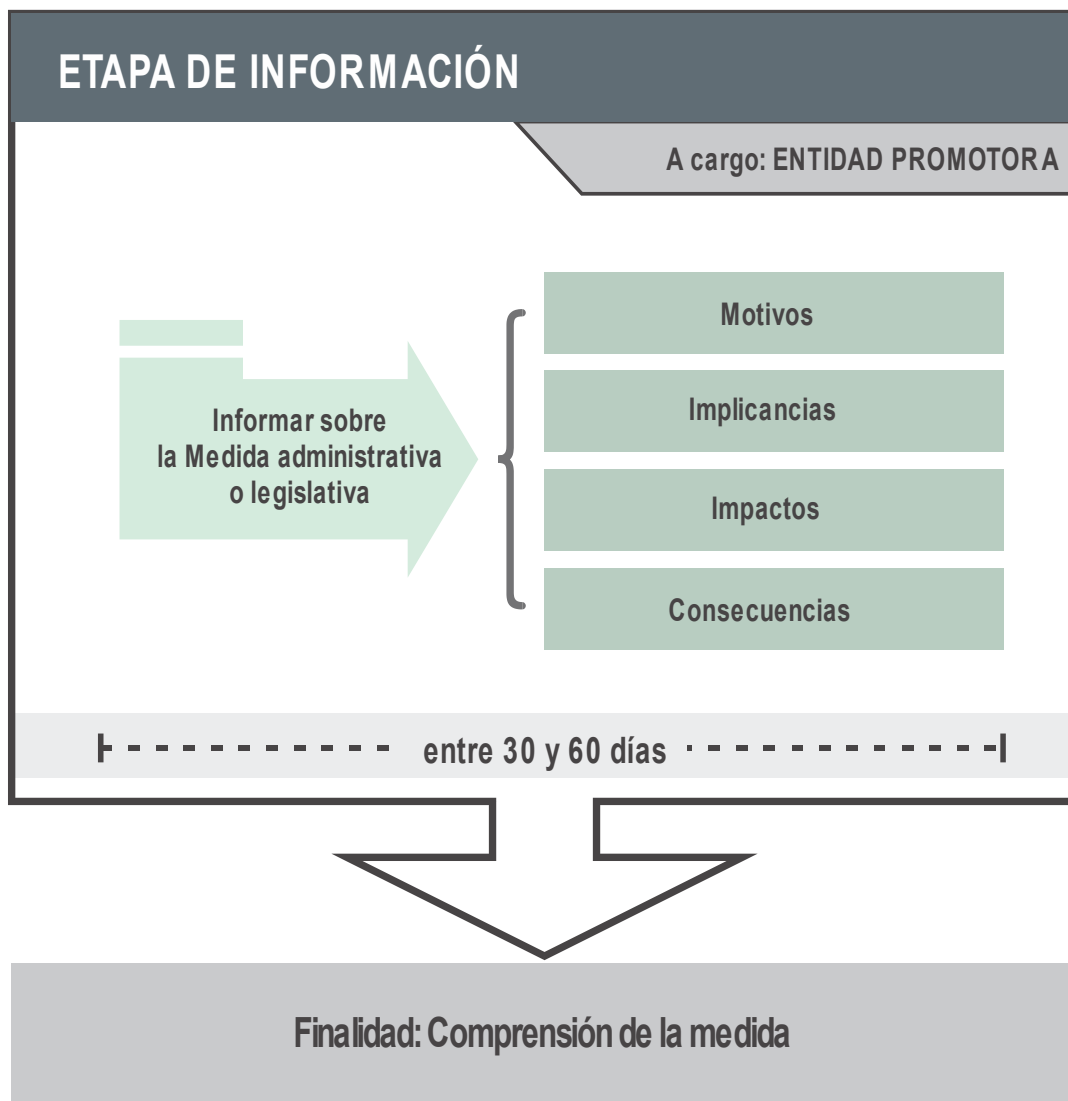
ETAPA DE INFORMACIÓN

A cargo: ENTIDAD PROMOTORA

Informar sobre la Medida administrativa o legislativa

Motivos

Implicancias

Impactos

Consecuencias

entre 30 y 60 días

Finalidad: Comprensión de la medida